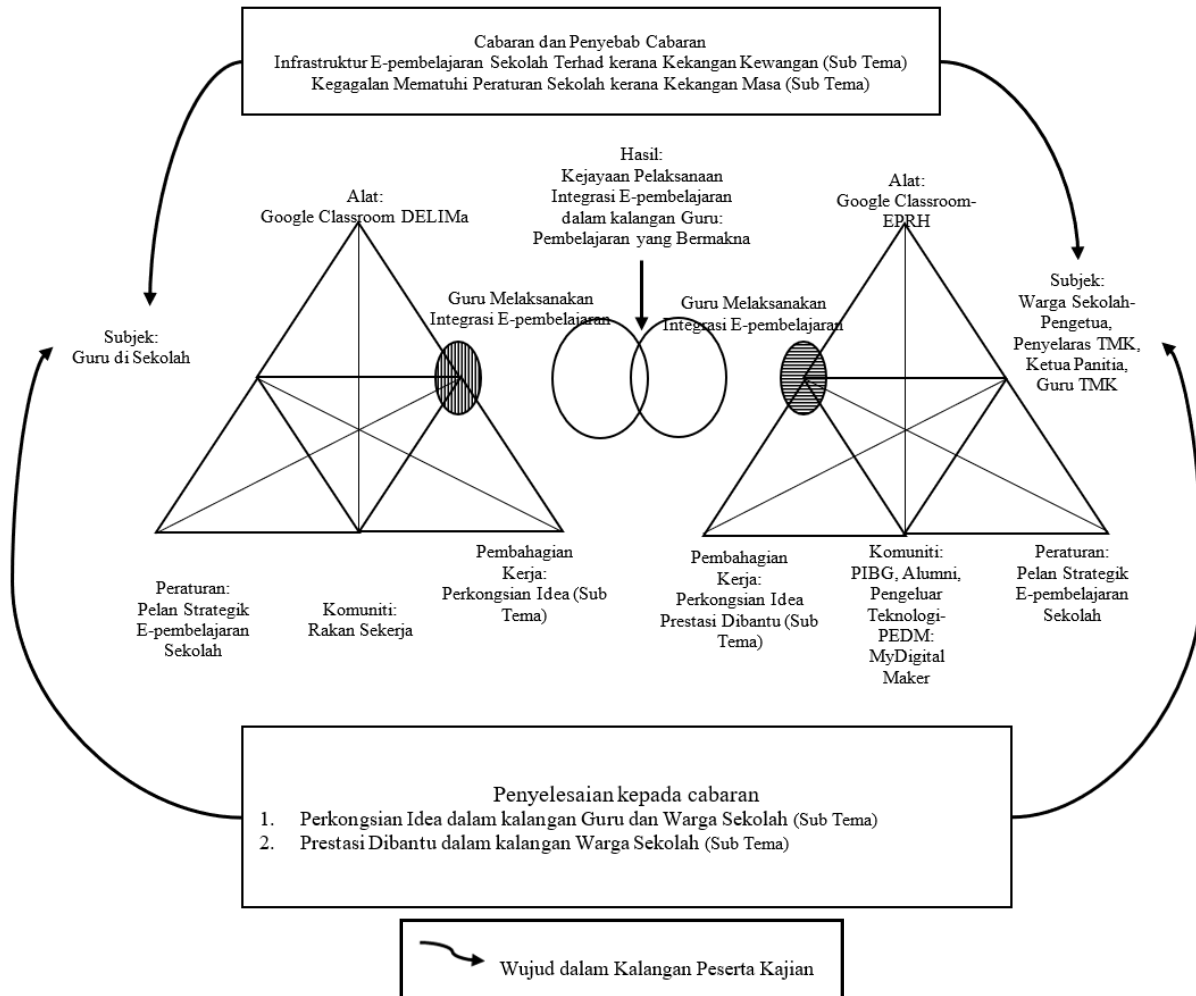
Cabaran dan Penyebab Cabaran
Infrastruktur E-pembelajaran Sekolah Terhad kerana Kekangan Kewangan (Sub Tema)
Kegagalan Mematuhi Peraturan Sekolah kerana Kekangan Masa (Sub Tema)

Hasil:
Kejayaan Pelaksanaan Integrasi E-pembelajaran dalam kalangan Guru: Pembelajaran yang Bermakna

Alat:
Google Classroom DELIMa

Alat:
Google Classroom-EPRH

Subjek:
Guru di Sekolah

Guru Melaksanakan Integrasi E-pembelajaran

Guru Melaksanakan Integrasi E-pembelajaran

Subjek:
Warga Sekolah-Pengetua, Penyelaras TMK, Ketua Panitia, Guru TMK

Peraturan:
Pelan Strategik E-pembelajaran Sekolah

Komuniti:
Rakan Sekerja

Pembahagian Kerja:
Perkongsian Idea (Sub Tema)

Pembahagian Kerja:
Perkongsian Idea Prestasi Dibantu (Sub Tema)

Komuniti:
PIBG, Alumni, Pengeluar Teknologi-PEDM: MyDigital Maker

Peraturan:
Pelan Strategik E-pembelajaran Sekolah

Penyelesaian kepada cabaran
1. Perkongsian Idea dalam kalangan Guru dan Warga Sekolah (Sub Tema)
2. Prestasi Dibantu dalam kalangan Warga Sekolah (Sub Tema)

Wujud dalam Kalangan Peserta Kajian